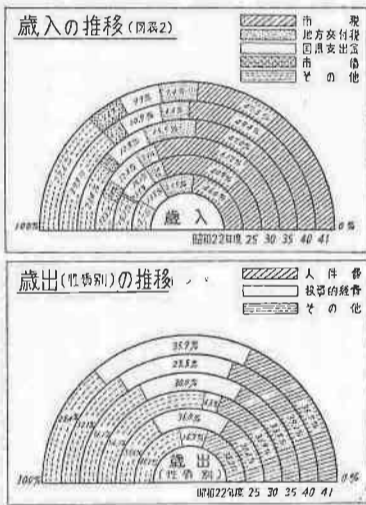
歳入の推移(図表2)

市税
地方交付税
国県支出金
市債
その他

歳入

100%
0%
昭和22年度 25 30 35 40 41

歳出(性質別)の推移

人件費
投資的経費
その他

35.9%
25.5%
30.2%

歳出
(性質別)

100%
0%
昭和22年度 25 30 35 40 41